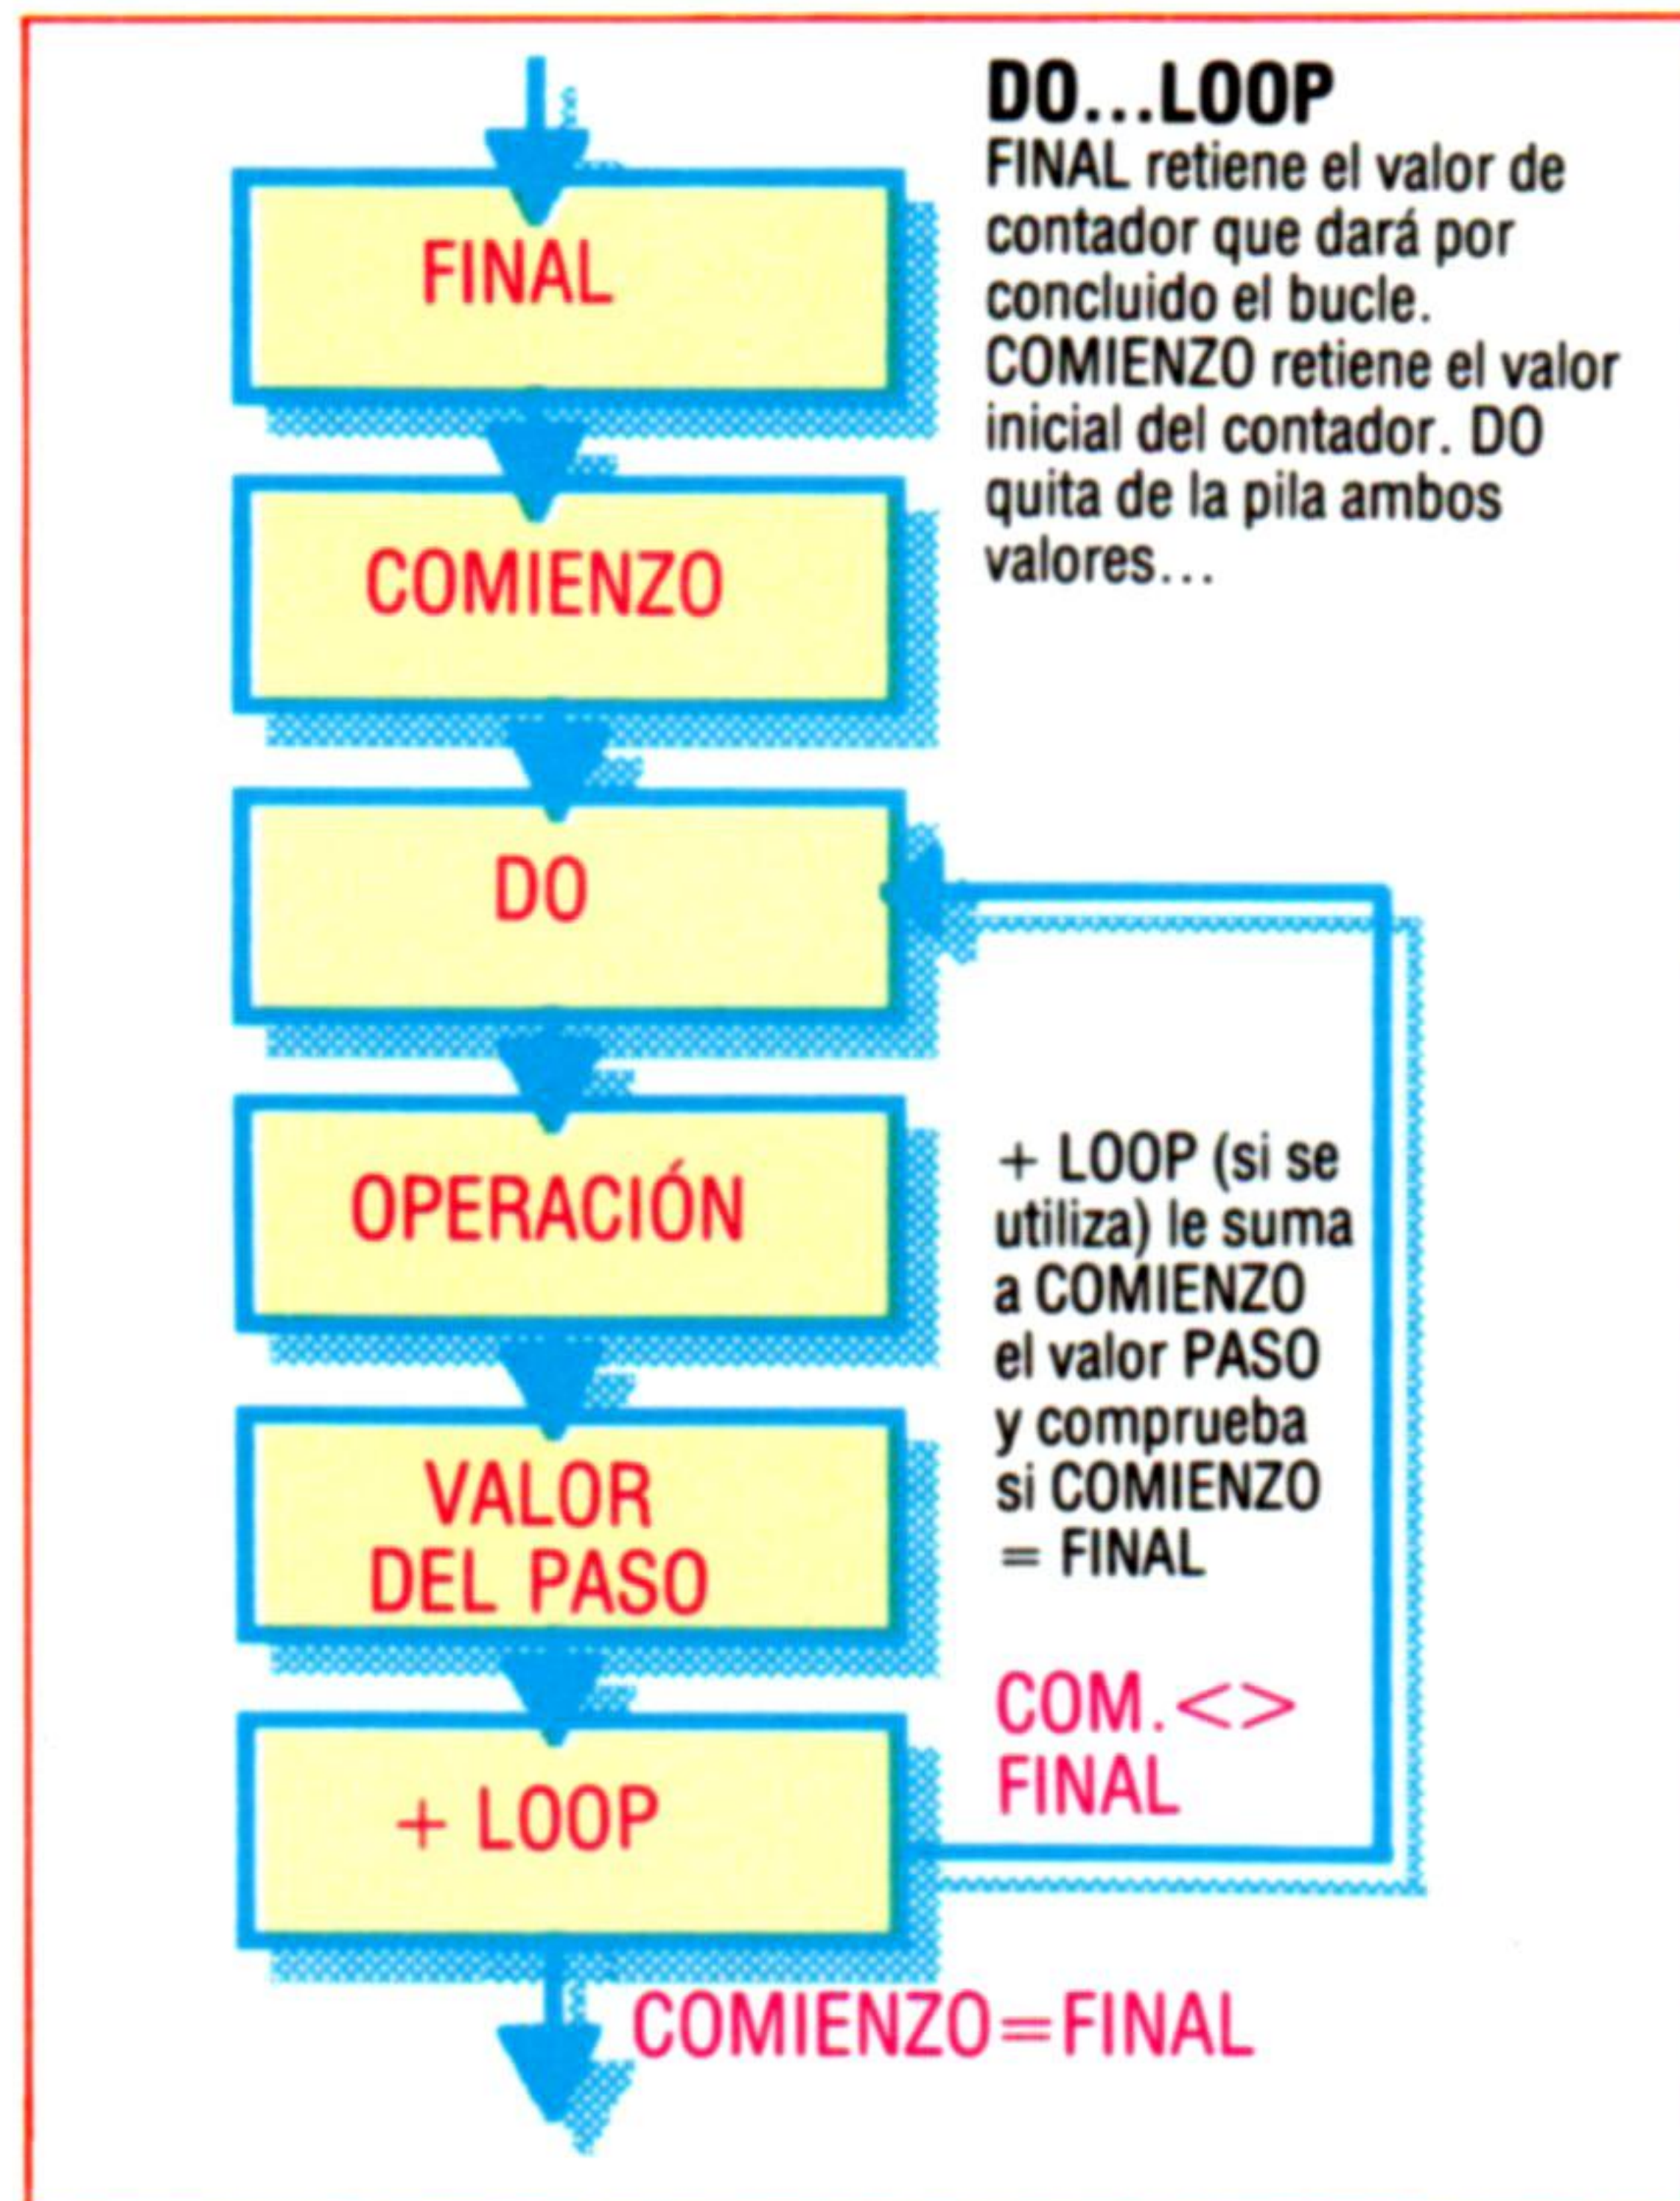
DO...LOOP
FINAL retiene el valor de contador que dará por concluido el bucle. COMIENZO retiene el valor inicial del contador. DO quita de la pila ambos valores...

FINAL

COMIENZO

DO

OPERACIÓN

VALOR DEL PASO

+ LOOP

+ LOOP (si se utiliza) le suma a COMIENZO el valor PASO y comprueba si COMIENZO = FINAL

COM.<> FINAL

COMIENZO=FINAL